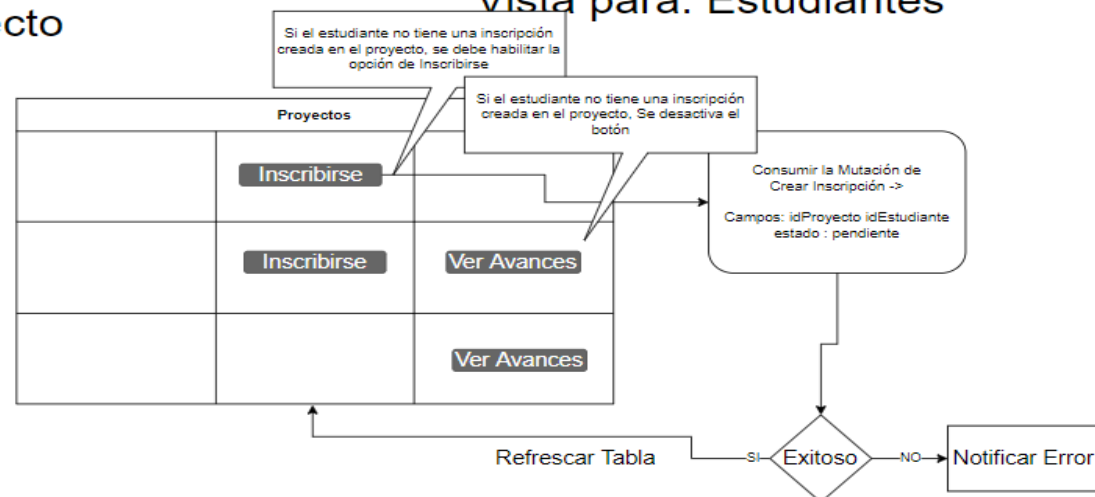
cto

vista para: Estudiantes

Si el estudiante no tiene una inscripción creada en el proyecto, se debe habilitar la opción de Inscribirse

Proyectos

Si el estudiante no tiene una inscripción creada en el proyecto, Se desactiva el botón

Inscribirse

Consumir la Mutación de Crear Inscripción ->

Campos: idProyecto idEstudiante estado : pendiente

Inscribirse

Ver Avances

Ver Avances

Refrescar Tabla

SI

Exitoso

NO

Notificar Error